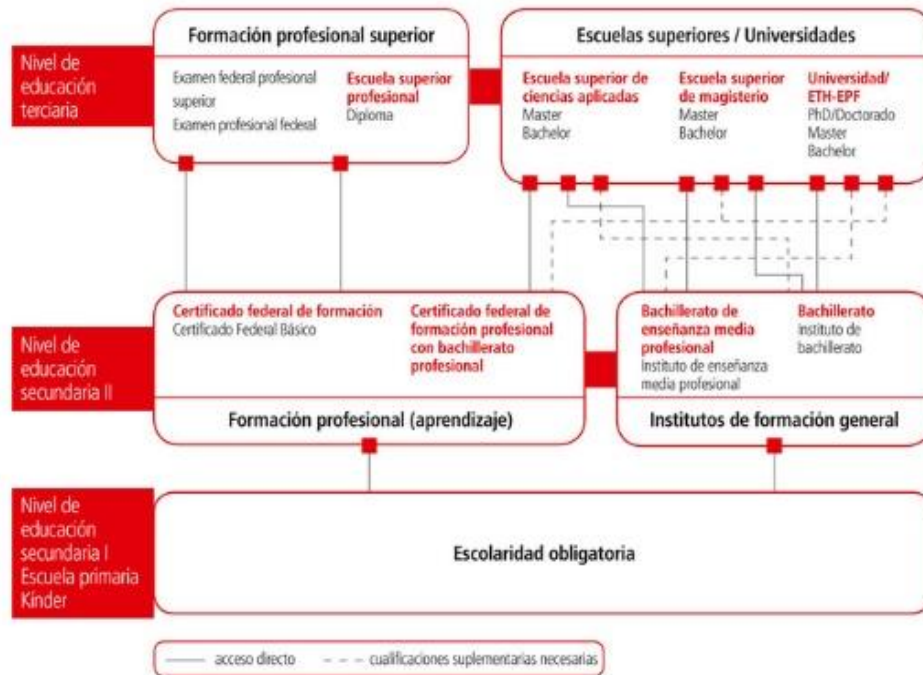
Nivel de educación terciaria

Formación profesional superior

Examen federal profesional superior

Examen profesional federal

Escuela superior profesional
Diploma

Escuelas superiores / Universidades

Escuela superior de ciencias aplicadas
Master
Bachelor

Escuela superior de magisterio
Master
Bachelor

Universidad/ ETH-EPF
PhD/Doctorado
Master
Bachelor

Nivel de educación secundaria II

Certificado federal de formación
Certificado Federal Básico

Certificado federal de formación profesional con bachillerato profesional

Formación profesional (aprendizaje)

Bachillerato de enseñanza media profesional
Instituto de enseñanza media profesional

Bachillerato
Instituto de bachillerato

Institutos de formación general

Nivel de educación secundaria I
Escuela primaria
Kinder

Escolaridad obligatoria

acceso directo
cualificaciones suplementarias necesarias